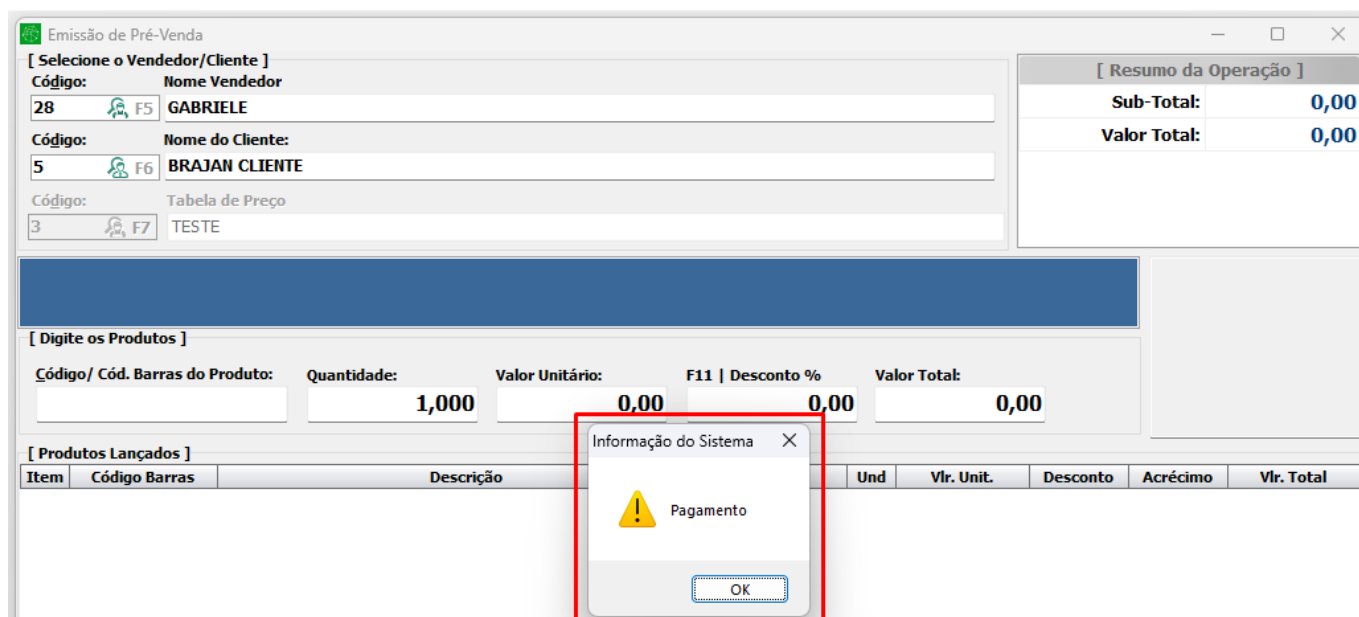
Emissão de Pré-Venda

[ Selecione o Vendedor/Cliente ]
Código: Nome Vendedor
28 F5 GABRIELE
Código: Nome do Cliente:
5 F6 BRAJAN CLIENTE
Código: Tabela de Preço
3 F7 TESTE

[ Resumo da Operação ]
Sub-Total: 0,00
Valor Total: 0,00

[ Digite os Produtos ]
Código/ Cód. Barras do Produto: Quantidade: 1,000 Valor Unitário: 0,00 F11 | Desconto % 0,00 Valor Total: 0,00

[ Produtos Lançados ]

| Item | Código Barras | Descrição | Und | Vlr. Unit. | Desconto | Acréscimo | Vlr. Total |
|---|---|---|---|---|---|---|---|

Informação do Sistema
Pagamento
OK